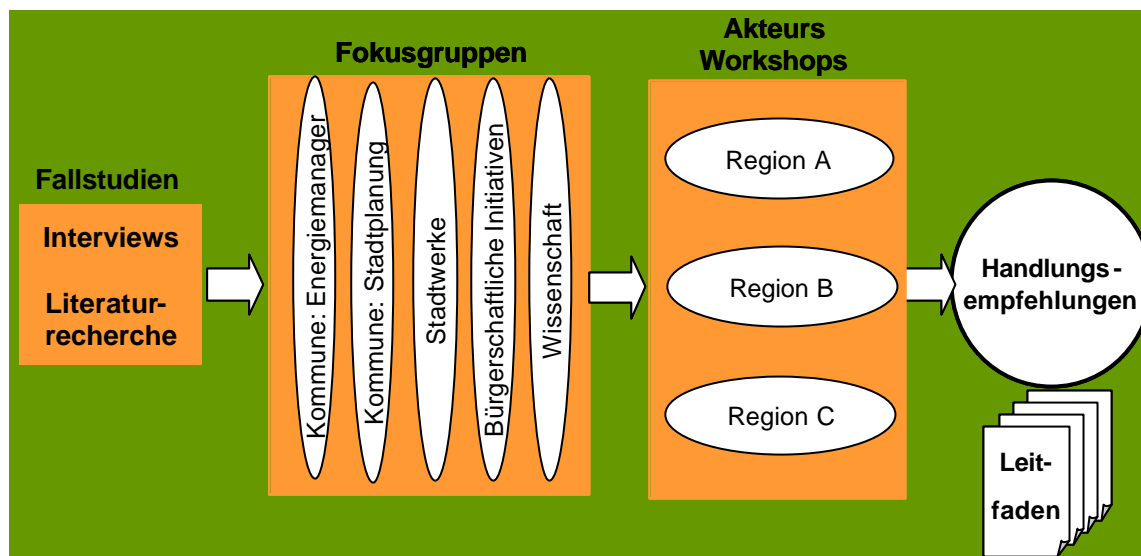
Fallstudien

Interviews

Literaturrecherche

Fokusgruppen

Kommune: Energiemanager

Kommune: Stadtplanung

Stadtwerke

Bürgerschaftliche Initiativen

Wissenschaft

Akteurs Workshops

Region A

Region B

Region C

Handlungsempfehlungen

Leitfaden